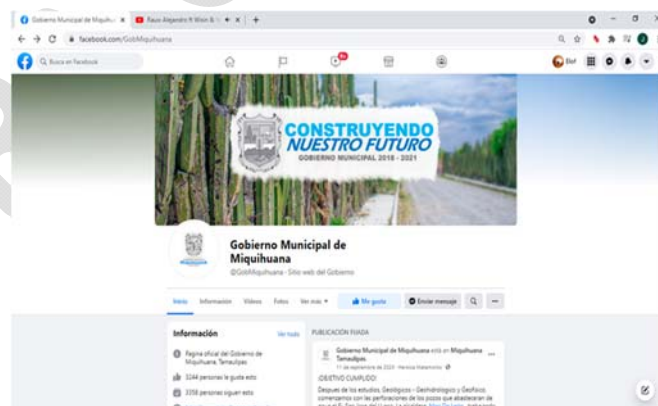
Gobierno Municipal de Miquihua × | Raus Alejandro R Mion & × | +

facebook.com/GobMiquihuana

Q Busca en Facebook

CONSTRUYENDO NUESTRO FUTURO
GOBIERNO MUNICIPAL 2018 - 2021

Gobierno Municipal de Miquihuana
@GobMiquihuana · Sitio web del Gobierno

Inicio Información Videos Fotos Ver más ▾ Me gusta Enviar mensaje

Información Ver todo
Página oficial del Gobierno de Miquihuana, Tamaulipas
3244 personas les gusta esto
3358 personas siguen esto

PUBLICACIÓN FIJADA
Gobierno Municipal de Miquihuana está en Miquihuana Tamaulipas.
11 de septiembre de 2020 · Heroica Matamoros
¡OBJETIVO CUMPLIDO!
Después de los estudios, Geológicos - Geohidrologicos y Geofísico, comenzamos con las perforaciones de los pozos que abastecerán de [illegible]